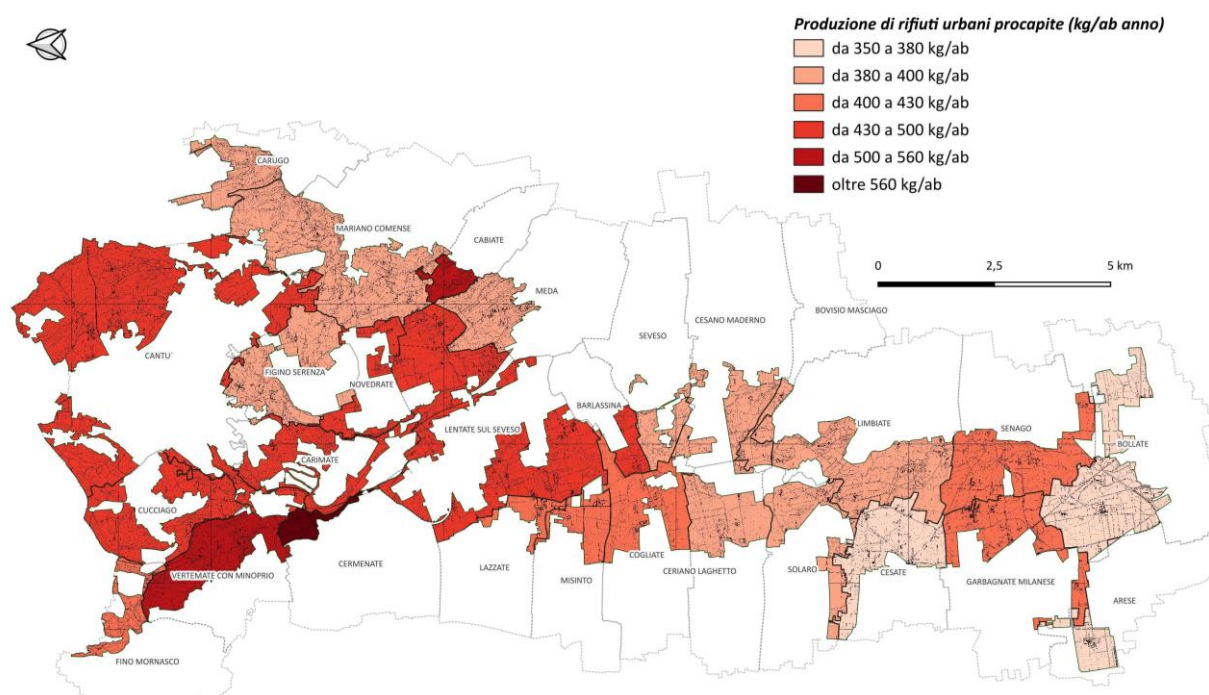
Produzione di rifiuti urbani procapite (kg/ab anno)

da 350 a 380 kg/ab
da 380 a 400 kg/ab
da 400 a 430 kg/ab
da 430 a 500 kg/ab
da 500 a 560 kg/ab
oltre 560 kg/ab

0 2,5 5 km

CARUGO
MARIANO COMENSE
CABIATE
MEDA
CANTU'
FIGINO SERENZA
NOVEDRATE
SEVESO
CESANO MADERNO
BOVISIO MASCIAGO
BARLASSINA
LENTATE SUL SEVESO
CARIMATE
LIMBIATE
SENAGO
BOLLATE
CUCCIAGO
VERTEMATE CON MINOPRIO
CERMENATE
LAZZATE
MISINTO
COGLIATE
CERIANO LAGHETTO
SOLARO
CESATE
GARBAGNATE MILANESE
ARESE
FINO MORNASCO